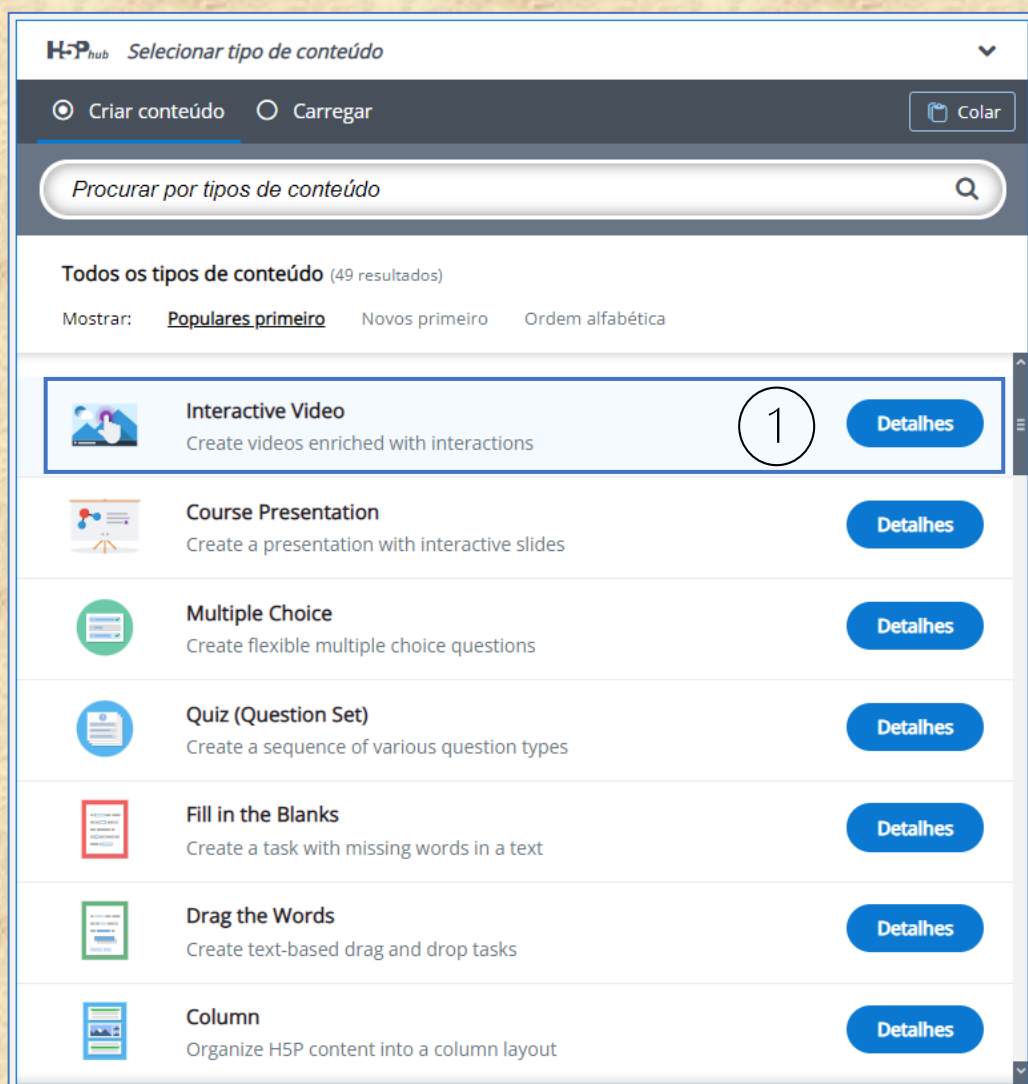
H5P hub Selecionar tipo de conteúdo

Criar conteúdo Carregar Colar

Procurar por tipos de conteúdo

Todos os tipos de conteúdo (49 resultados)

Mostrar: Populares primeiro Novos primeiro Ordem alfabética

Interactive Video
Create videos enriched with interactions
1
Detalhes

Course Presentation
Create a presentation with interactive slides
Detalhes

Multiple Choice
Create flexible multiple choice questions
Detalhes

Quiz (Question Set)
Create a sequence of various question types
Detalhes

Fill in the Blanks
Create a task with missing words in a text
Detalhes

Drag the Words
Create text-based drag and drop tasks
Detalhes

Column
Organize H5P content into a column layout
Detalhes